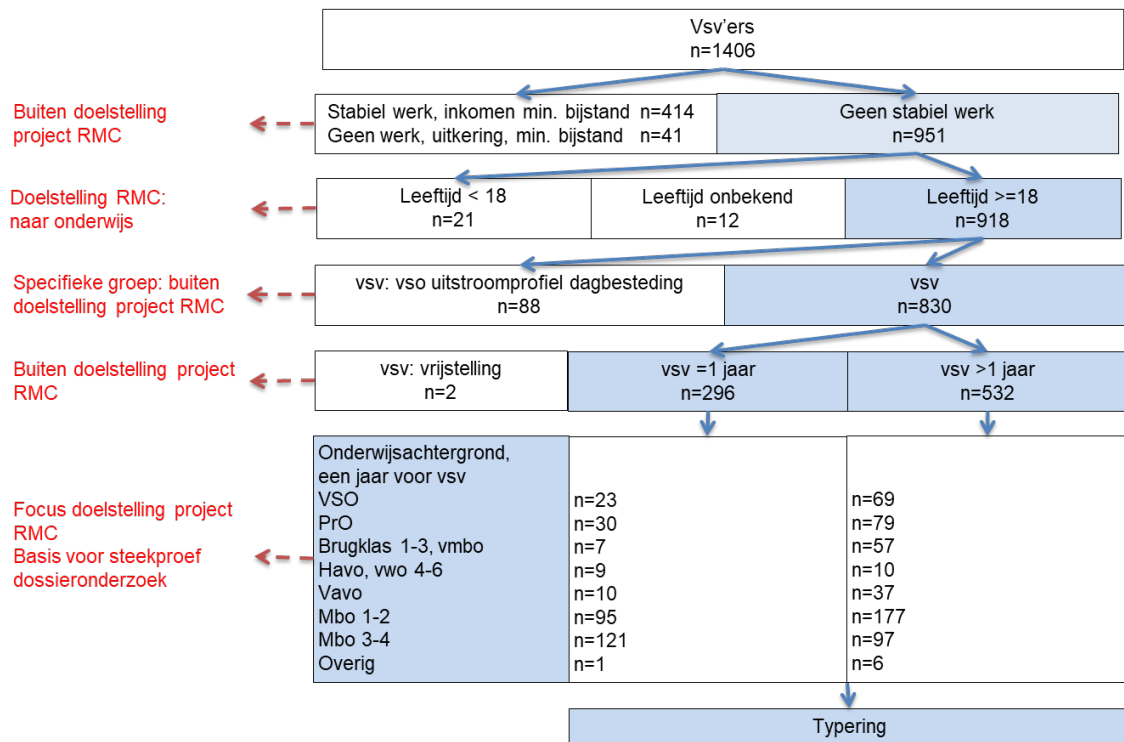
Vsv'ers
n=1406

Buiten doelstelling project RMC

Stabiel werk, inkomen min. bijstand n=414
Geen werk, uitkering, min. bijstand n=41

Geen stabiel werk
n=951

Doelstelling RMC: naar onderwijs

Leeftijd < 18
n=21

Leeftijd onbekend
n=12

Leeftijd >=18
n=918

Specifieke groep: buiten doelstelling project RMC

vsv: vso uitstroomprofiel dagbesteding
n=88

vsv
n=830

Buiten doelstelling project RMC

vsv: vrijstelling
n=2

vsv =1 jaar
n=296

vsv >1 jaar
n=532

Focus doelstelling project RMC
Basis voor steekproef dossieronderzoek

| Onderwijsachtergrond, een jaar voor vsv | | |
|---|---|---|
| VSO | n=23 | n=69 |
| PrO | n=30 | n=79 |
| Brugklas 1-3, vmbo | n=7 | n=57 |
| Havo, vwo 4-6 | n=9 | n=10 |
| Vavo | n=10 | n=37 |
| Mbo 1-2 | n=95 | n=177 |
| Mbo 3-4 | n=121 | n=97 |
| Overig | n=1 | n=6 |

Typering